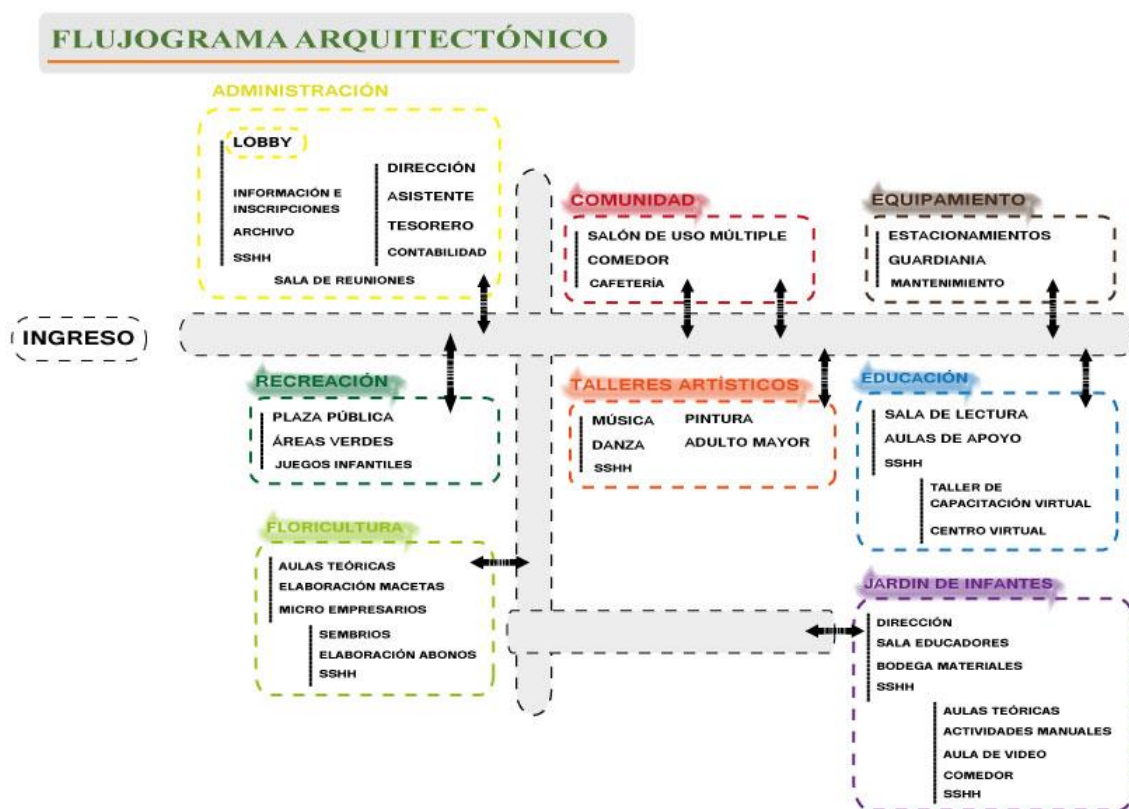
FLUJOGRAMA ARQUITECTÓNICO

ADMINISTRACIÓN
LOBBY
INFORMACIÓN E INSCRIPCIONES
ARCHIVO
SSHH
DIRECCIÓN
ASISTENTE
TESORERO
CONTABILIDAD
SALA DE REUNIONES

COMUNIDAD
SALÓN DE USO MÚLTIPLE
COMEDOR
CAFETERÍA

EQUIPAMIENTO
ESTACIONAMIENTOS
GUARDIANIA
MANTENIMIENTO

INGRESO

RECREACIÓN
PLAZA PÚBLICA
ÁREAS VERDES
JUEGOS INFANTILES

TALLERES ARTÍSTICOS
MÚSICA
DANZA
SSHH
PINTURA
ADULTO MAYOR

EDUCACIÓN
SALA DE LECTURA
AULAS DE APOYO
SSHH
TALLER DE CAPACITACIÓN VIRTUAL
CENTRO VIRTUAL

FLORICULTURA
AULAS TEÓRICAS
ELABORACIÓN MACETAS
MICRO EMPRESARIOS
SEMBRIOS
ELABORACIÓN ABONOS
SSHH

JARDIN DE INFANTES
DIRECCIÓN
SALA EDUCADORES
BODEGA MATERIALES
SSHH
AULAS TEÓRICAS
ACTIVIDADES MANUALES
AULA DE VIDEO
COMEDOR
SSHH